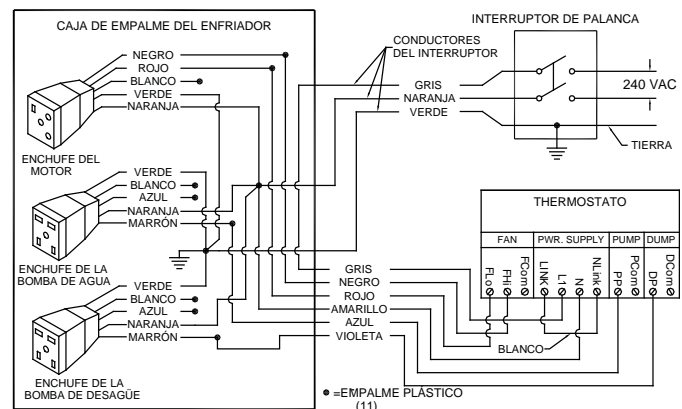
CAJA DE EMPALME DEL ENFRIADOR

NEGRO
ROJO
BLANCO
VERDE
NARANJA

ENCHUFE DEL MOTOR

VERDE
BLANCO
AZUL
NARANJA
MARRÓN

ENCHUFE DE LA BOMBA DE AGUA

VERDE
BLANCO
AZUL
NARANJA
MARRÓN

ENCHUFE DE LA BOMBA DE DESAGÜE

CONDUCTORES DEL INTERRUPTOR

INTERRUPTOR DE PALANCA

GRIS
NARANJA
VERDE

240 VAC

TIERRA

THERMOSTATO

FAN
PWR. SUPPLY
PUMP
DUMP

FLo
FHi
FCom
LINK
L1
N
NLink
PP
PCom
DP
DCom

GRIS
NEGRO
ROJO
AMARILLO
AZUL
VIOLETA

BLANCO

● =EMPALME PLÁSTICO
(11)